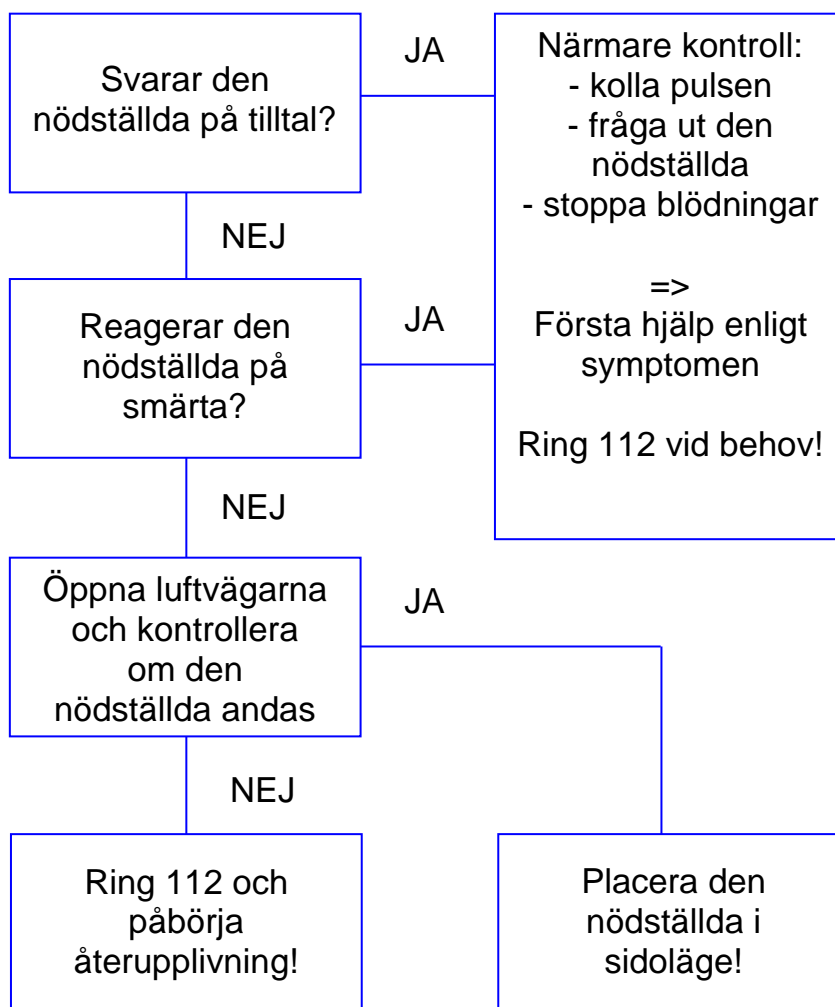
Svarar den nödställda på tilltal?

JA

Närmare kontroll:
- kolla pulsen
- fråga ut den nödställda
- stoppa blödningar

=>
Första hjälp enligt symptomen

Ring 112 vid behov!

NEJ

Reagerar den nödställda på smärta?

JA

NEJ

Öppna luftvägarna och kontrollera om den nödställda andas

JA

NEJ

Ring 112 och påbörja återupplivning!

Placera den nödställda i sidoläge!